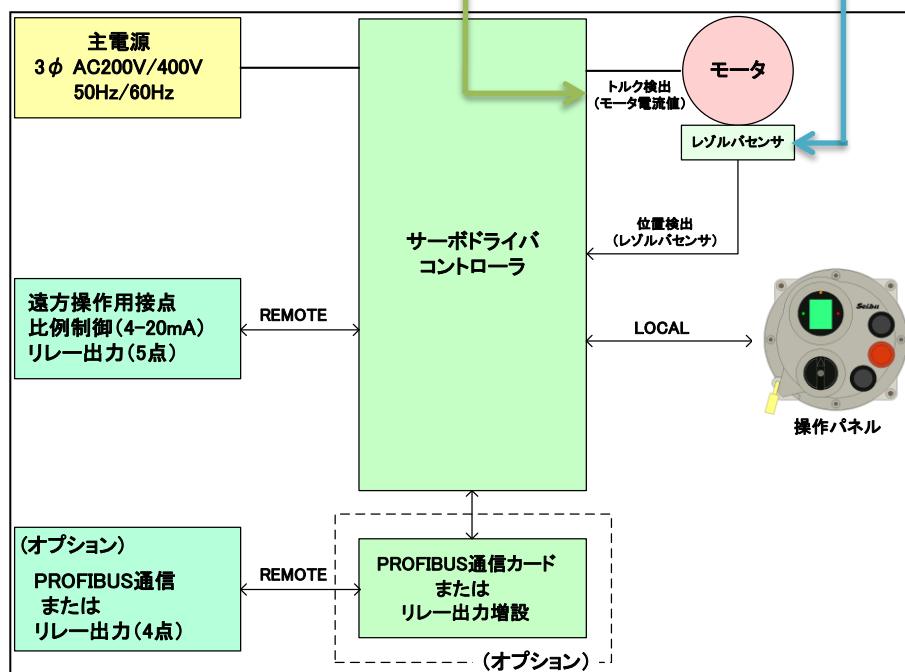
主電源
3$\phi$ AC200V/400V
50Hz/60Hz

トルク検出
(モータ電流値)

モータ

レゾルバセンサ

位置検出
(レゾルバセンサ)

サーボドライバ
コントローラ

遠方操作用接点
比例制御(4-20mA)
リレー出力(5点)

REMOTE

LOCAL

Seibu

操作パネル

(オプション)
PROFIBUS通信
または
リレー出力(4点)

REMOTE

PROFIBUS通信カード
または
リレー出力増設

(オプション)